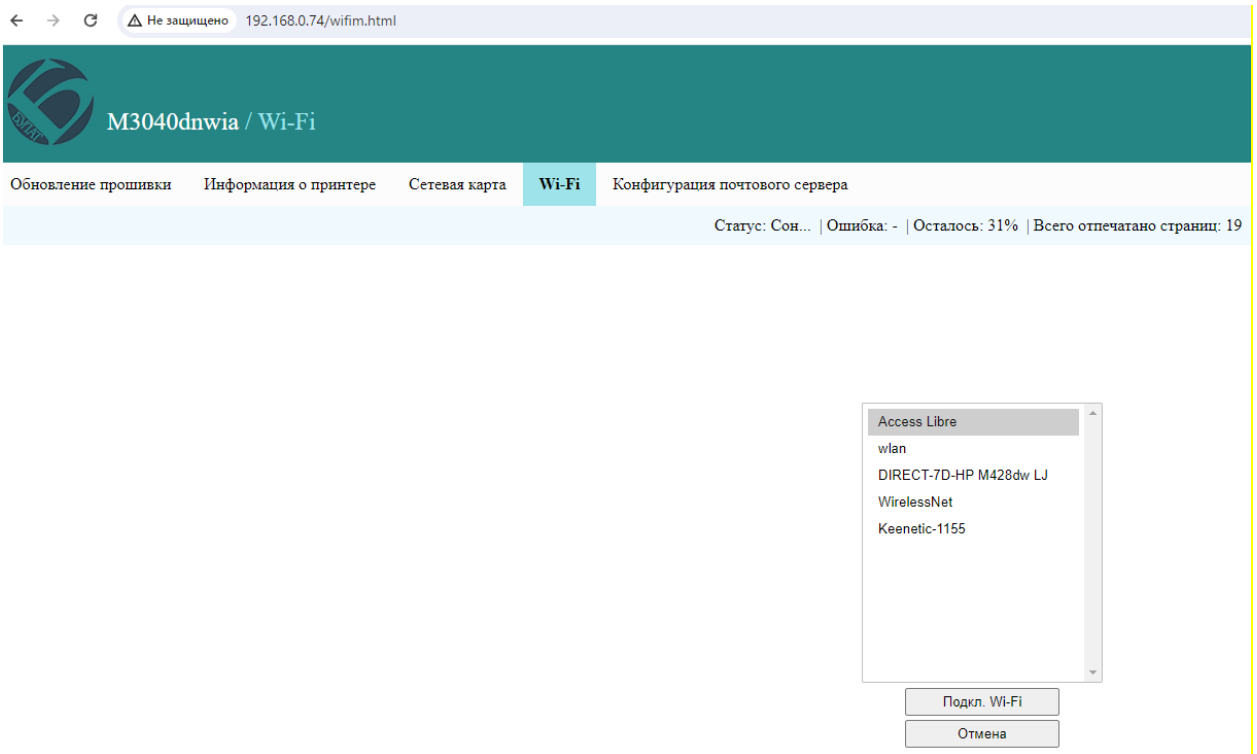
Не защищено 192.168.0.74/wifim.html

БУЛАТ

M3040dnwia / Wi-Fi

Обновление прошивки | Информация о принтере | Сетевая карта | Wi-Fi | Конфигурация почтового сервера

Статус: Сон... | Ошибка: - | Осталось: 31% | Всего отпечатано страниц: 19

Access Libre
wlan
DIRECT-7D-HP M428dw LJ
WirelessNet
Keenetic-1155

Подкл. Wi-Fi
Отмена